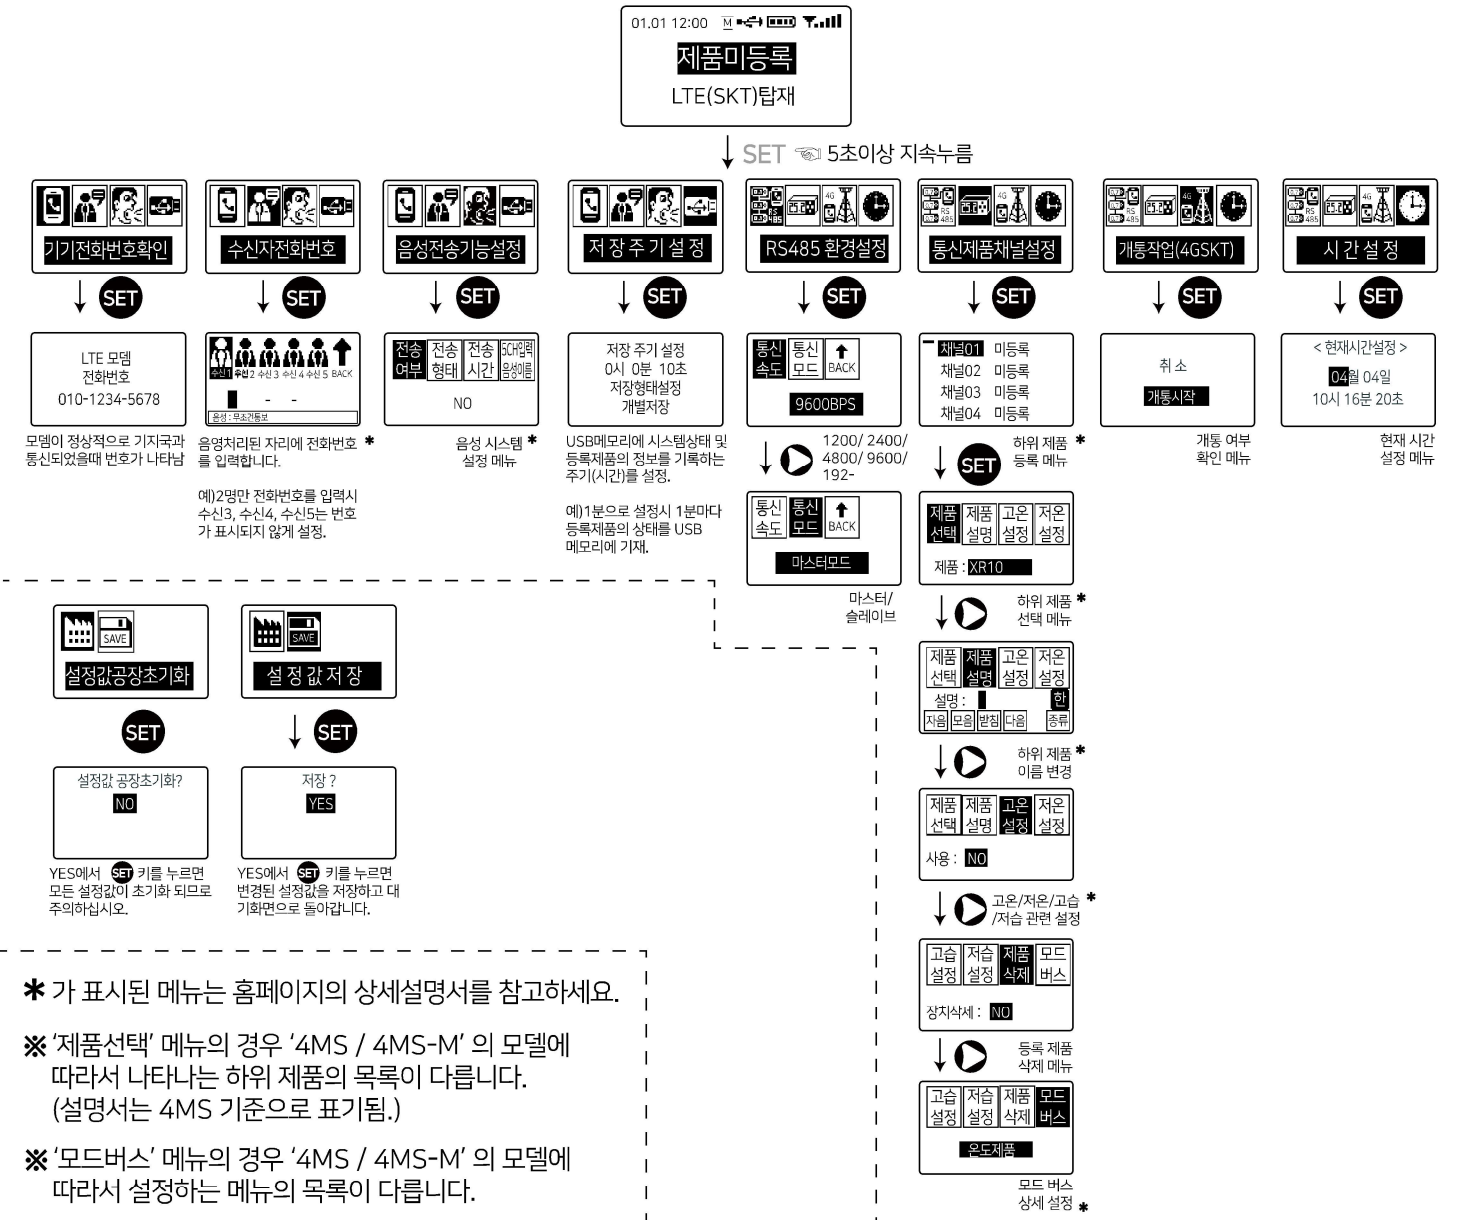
01.01 12:00 M
제품미등록
LTE(SKT)탑재

SET 5초이상 지속누름

기기전화번호확인
SET
LTE 모뎀
전화번호
010-1234-5678
모뎀이 정상적으로 기지국과 통신되었을때 번호가 나타남

수신자전화번호
SET
수신1 수신2 수신3 수신4 수신5 BACK
- -
음성 : 무조건통보
음영처리된 자리에 전화번호 를 입력합니다. ✱
예)2명만 전화번호를 입력시 수신3, 수신4, 수신5는 번호가 표시되지 않게 설정.

음성전송기능설정
SET
전송 여부 | 전송 형태 | 전송 시간 | 5CH입력 음성이름
NO
음성 시스템 ✱
설정 메뉴

저 장 주 기 설 정
SET
저장 주기 설정
0시 0분 10초
저장형태설정
개별저장
USB메모리에 시스템상태 및 등록제품의 정보를 기록하는 주기(시간)를 설정.
예)1분으로 설정시 1분마다 등록제품의 상태를 USB 메모리에 기재.

RS485 환경설정
SET
통신 속도 | 통신 모드 | BACK
9600BPS
1200/ 2400/ 4800/ 9600/ 192-
통신 속도 | 통신 모드 | BACK
마스터모드
마스터/
슬레이브

통신제품채널설정
SET
채널01 미등록
채널02 미등록
채널03 미등록
채널04 미등록
하위 제품 ✱
등록 메뉴
SET
제품 선택 | 제품 설명 | 고온 설정 | 저온 설정
제품 : XR10
하위 제품 ✱
선택 메뉴
제품 선택 | 제품 설명 | 고온 설정 | 저온 설정
설명 : 한
자음 모음 받침 다음 종류
하위 제품 ✱
이름 변경
제품 선택 | 제품 설명 | 고온 설정 | 저온 설정
사용 : NO
고온/저온/고습 ✱
/저습 관련 설정
고습 설정 | 저습 설정 | 제품 삭제 | 모드 버스
장치삭제 : NO
등록 제품
삭제 메뉴
고습 설정 | 저습 설정 | 제품 삭제 | 모드 버스
온도제품
모드 버스
상세 설정 ✱

개통작업(4GSKT)
SET
취 소
개통시작
개통 여부
확인 메뉴

시 간 설 정
SET
< 현재시간설정 >
04월 04일
10시 16분 20초
현재 시간
설정 메뉴

SAVE
설정값공장초기화
SET
설정값 공장초기화?
NO
YES에서 SET 키를 누르면 모든 설정값이 초기화 되므로 주의하십시오.

SAVE
설 정 값 저 장
SET
저장 ?
YES
YES에서 SET 키를 누르면 변경된 설정값을 저장하고 대기화면으로 돌아갑니다.

✱ 가 표시된 메뉴는 홈페이지의 상세설명서를 참고하세요.

※ '제품선택' 메뉴의 경우 '4MS / 4MS-M' 의 모델에 따라서 나타나는 하위 제품의 목록이 다릅니다. (설명서는 4MS 기준으로 표기됨.)

※ '모드버스' 메뉴의 경우 '4MS / 4MS-M' 의 모델에 따라서 설정하는 메뉴의 목록이 다릅니다.